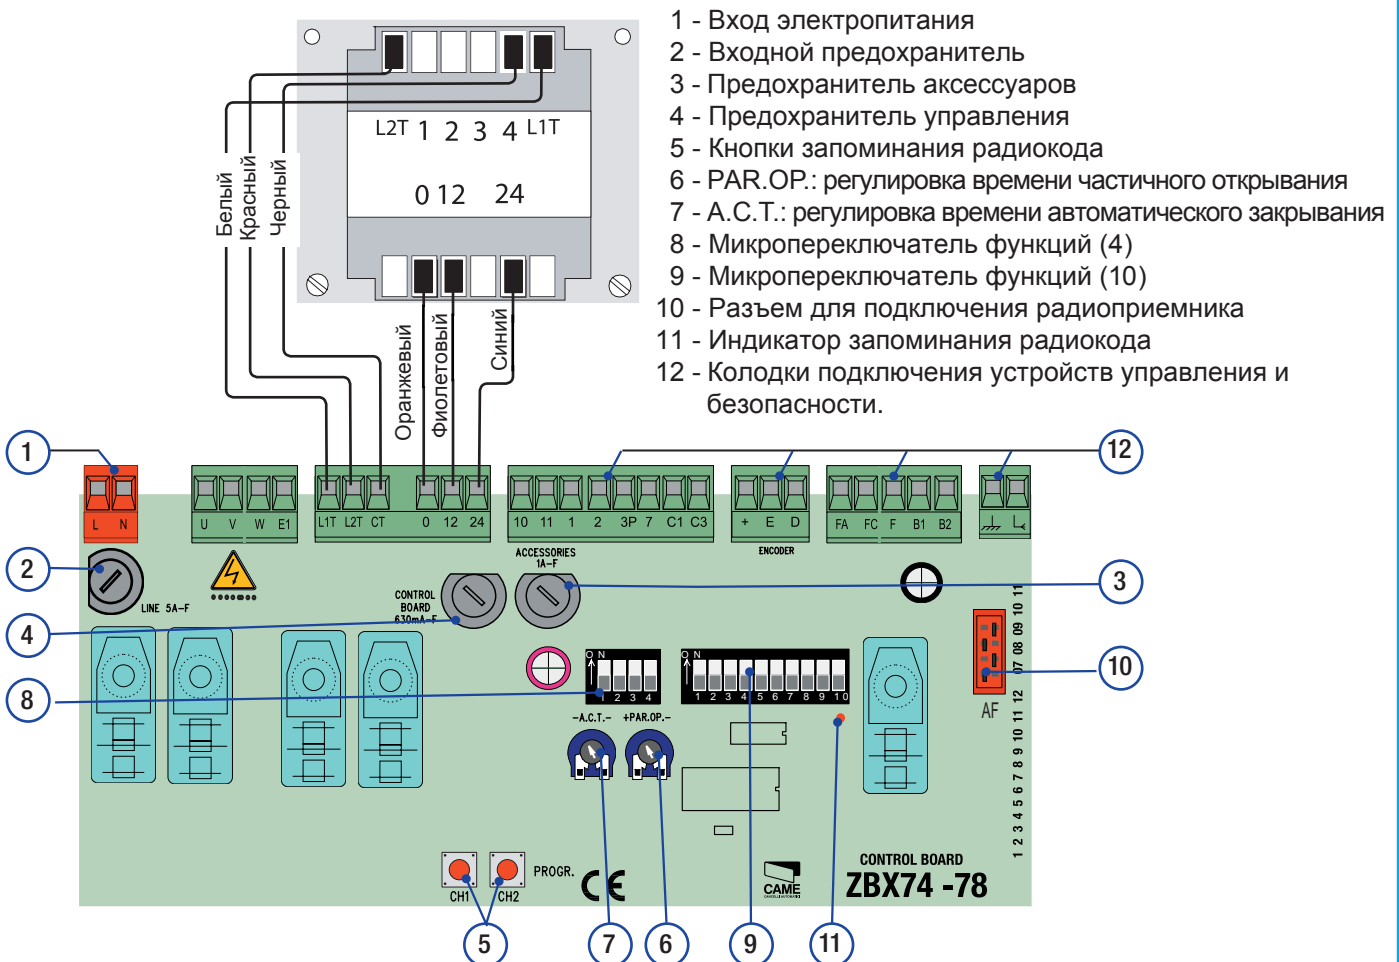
1 - Вход электропитания
2 - Входной предохранитель
3 - Предохранитель аксессуаров
4 - Предохранитель управления
5 - Кнопки запоминания радиокода
6 - PAR.OP.: регулировка времени частичного открывания
7 - A.C.T.: регулировка времени автоматического закрывания
8 - Микропереключатель функций (4)
9 - Микропереключатель функций (10)
10 - Разъем для подключения радиоприемника
11 - Индикатор запоминания радиокода
12 - Колодки подключения устройств управления и безопасности.

L2T 1 2 3 4 L1T
0 12 24

Белый
Красный
Черный
Оранжевый
Фиолетовый
Синий

1
L N
U V W E1
L1T L2T CT 0 12 24
10 11 1 2 3P 7 C1 C3
+ E D
ENCODER
FA FC F B1 B2
12
2
LINE 5A-F
CONTROL BOARD 630mA-F
ACCESSORIES 1A-F
3
4
10
AF
07 08 09 10 11
8
ON 1 2 3 4
ON 1 2 3 4 5 6 7 8 9 10
-A.C.T.- +PAR.OP.-
1 2 3 4 5 6 7 8 9 10 11 12
CH1 CH2 PROGR.
CE
CAME
CONTROL BOARD
ZBX74 -78
5
7
6
9
11